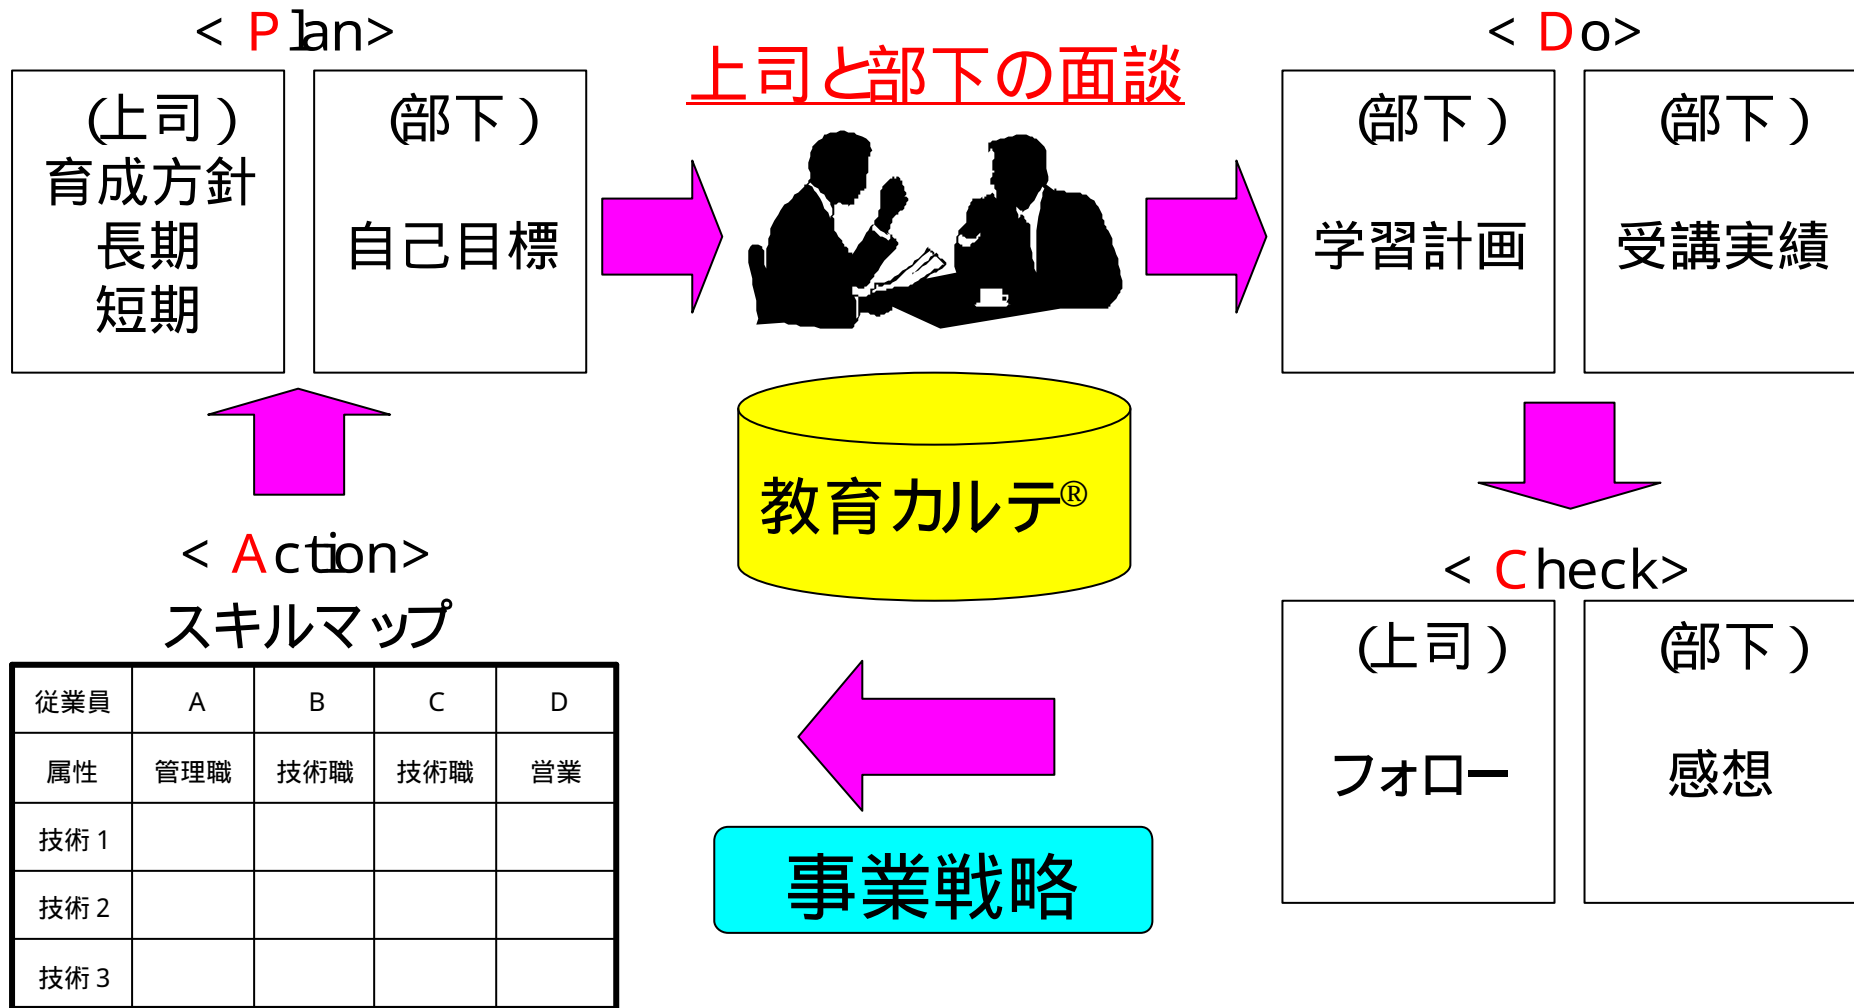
<Plan>

(上司)
育成方針
長期
短期

(部下)
自己目標

上司と部下の面談

<Do>

(部下)
学習計画

(部下)
受講実績

教育カルテ®

<Action>
スキルマップ

| 従業員 | A | B | C | D |
|---|---|---|---|---|
| 属性 | 管理職 | 技術職 | 技術職 | 営業 |
| 技術1 | | | | |
| 技術2 | | | | |
| 技術3 | | | | |

事業戦略

<Check>

(上司)
フォロー

(部下)
感想